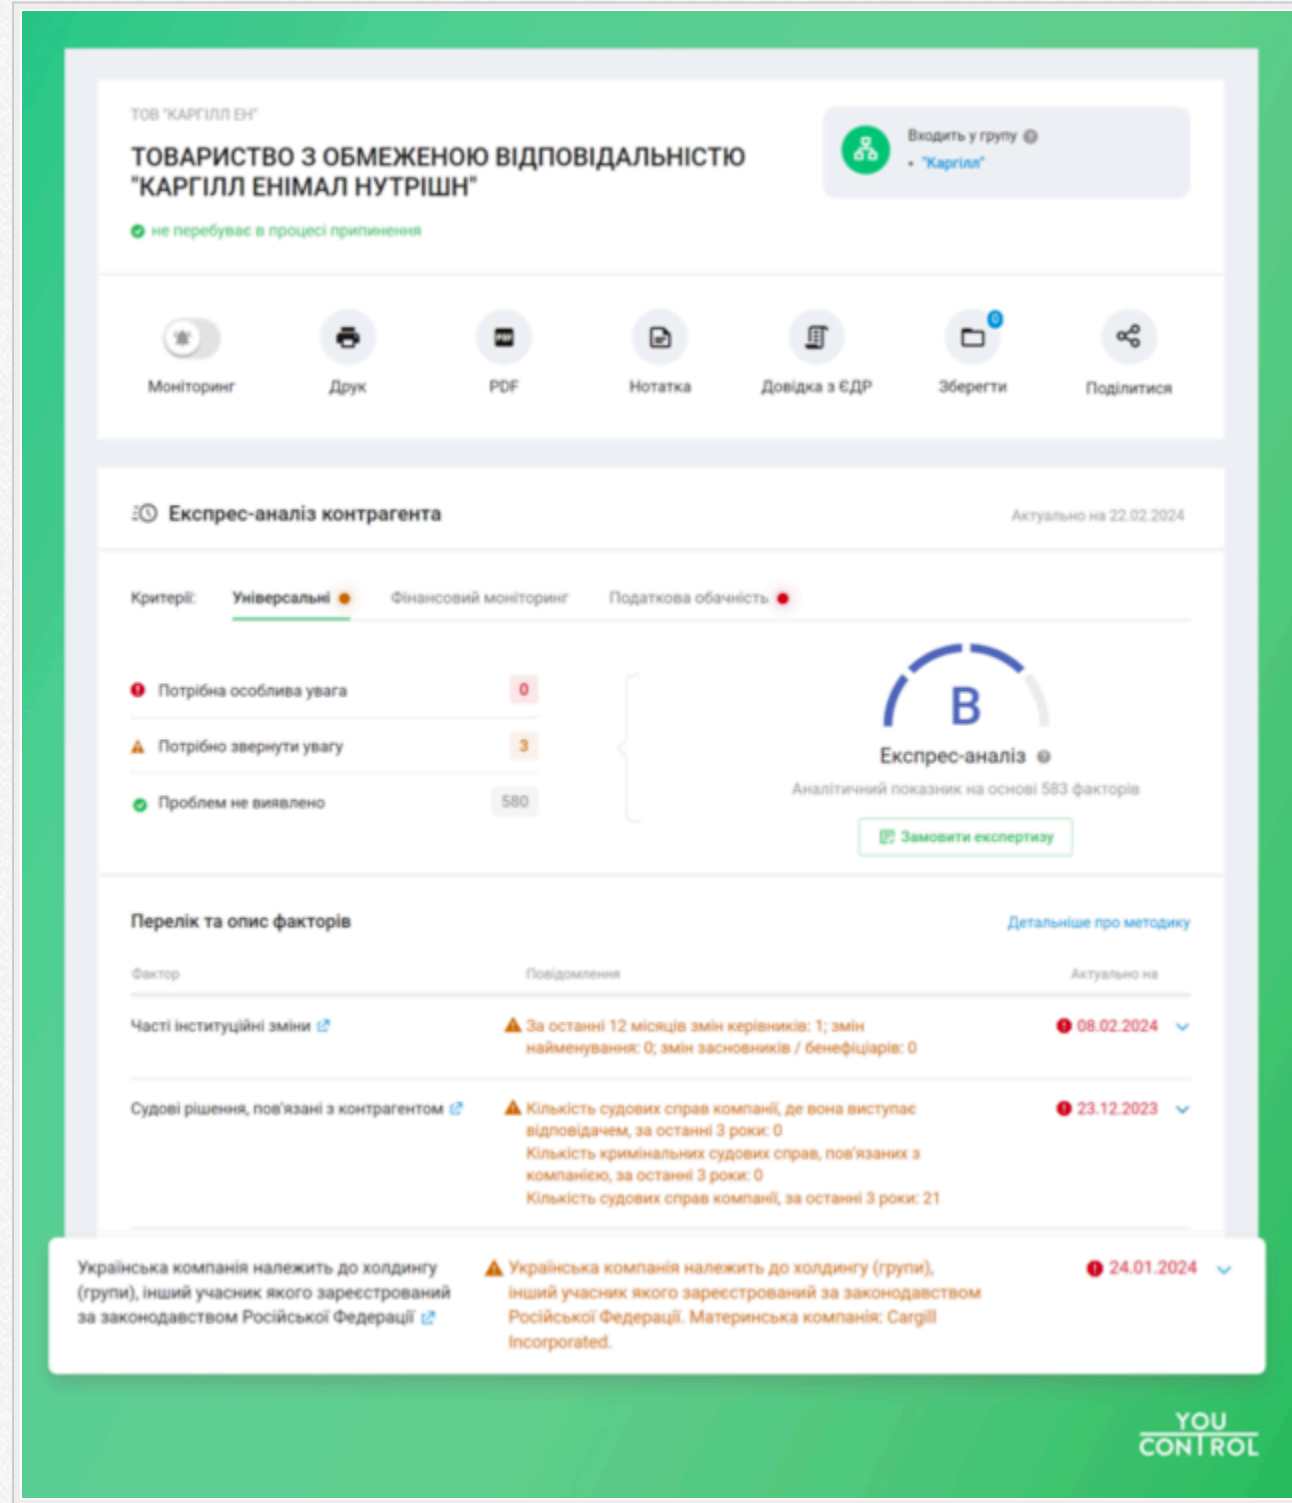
ТОВ "КАРГІЛЛ ЕН"

ТОВАРИСТВО З ОБМЕЖЕНОЮ ВІДПОВІДАЛЬНІСТЮ "КАРГІЛЛ ЕНІМАЛ НУТРІШН"

не перебуває в процесі припинення

Входить у групу
• "Каргілл"

Моніторинг Друк PDF Нотатка Довідка з ЄДР 0 Зберегти Поділитися

Експрес-аналіз контрагента

Актуально на 22.02.2024

Критерії: Універсальні Фінансовий моніторинг Податкова обачність

Потрібна особлива увага 0
Потрібно звернути увагу 3
Проблем не виявлено 580

B
Експрес-аналіз
Аналітичний показник на основі 583 факторів
Замовити експертизу

Перелік та опис факторів

Детальніше про методику

| Фактор | Повідомлення | Актуально на |
|---|---|---|
| Часті інституційні зміни | За останні 12 місяців змін керівників: 1; змін найменування: 0; змін засновників / бенефіціарів: 0 | 08.02.2024 |
| Судові рішення, пов'язані з контрагентом | Кількість судових справ компанії, де вона виступає відповідачем, за останні 3 роки: 0 Кількість кримінальних судових справ, пов'язаних з компанією, за останні 3 роки: 0 Кількість судових справ компанії, за останні 3 роки: 21 | 23.12.2023 |
| Українська компанія належить до холдингу (групи), інший учасник якого зареєстрований за законодавством Російської Федерації | Українська компанія належить до холдингу (групи), інший учасник якого зареєстрований за законодавством Російської Федерації. Материнська компанія: Cargill Incorporated. | 24.01.2024 |

YOU CONTROL